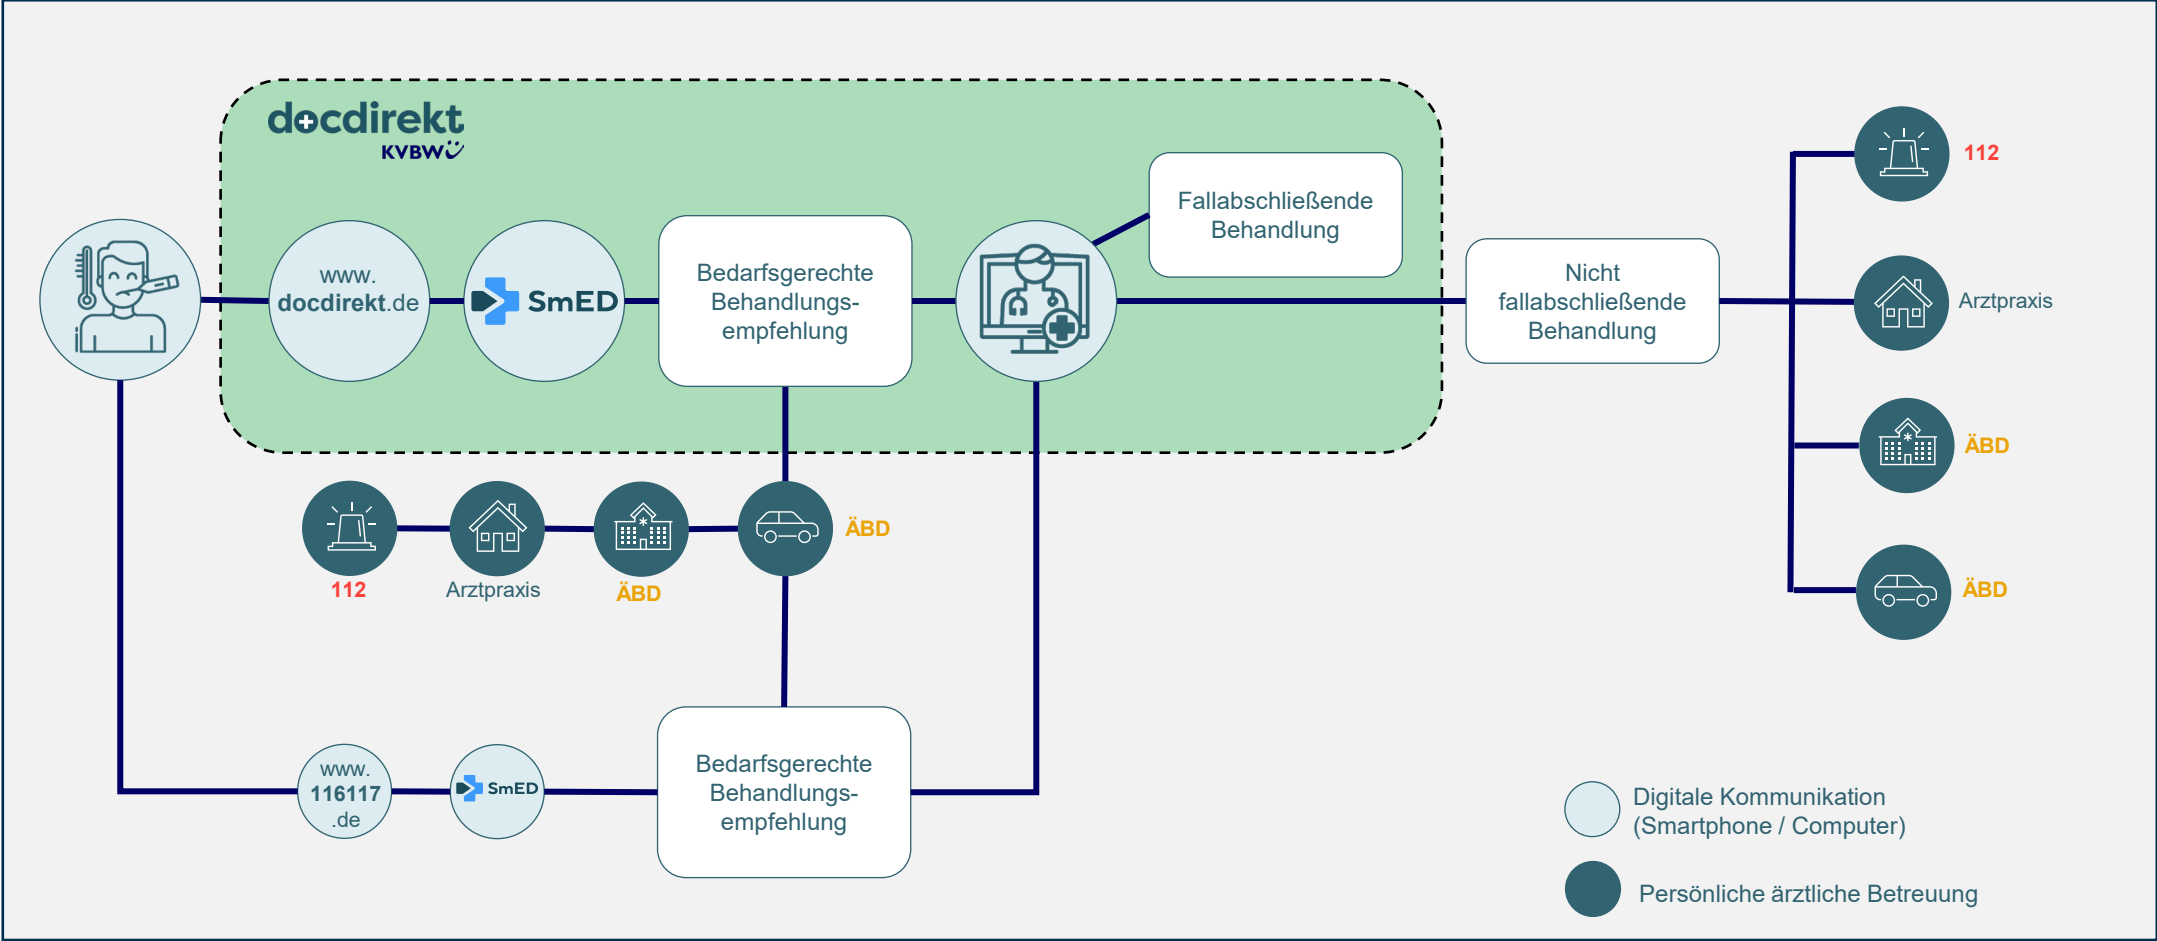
docdirekt
KVBW

www.
docdirekt.de

SmED

Bedarfsgerechte Behandlungsempfehlung

Fallabschließende Behandlung

Nicht fallabschließende Behandlung

112

Arztpraxis

ÄBD

ÄBD

112

Arztpraxis

ÄBD

ÄBD

www.
116117
.de

SmED

Bedarfsgerechte Behandlungsempfehlung

Digitale Kommunikation (Smartphone / Computer)

Persönliche ärztliche Betreuung